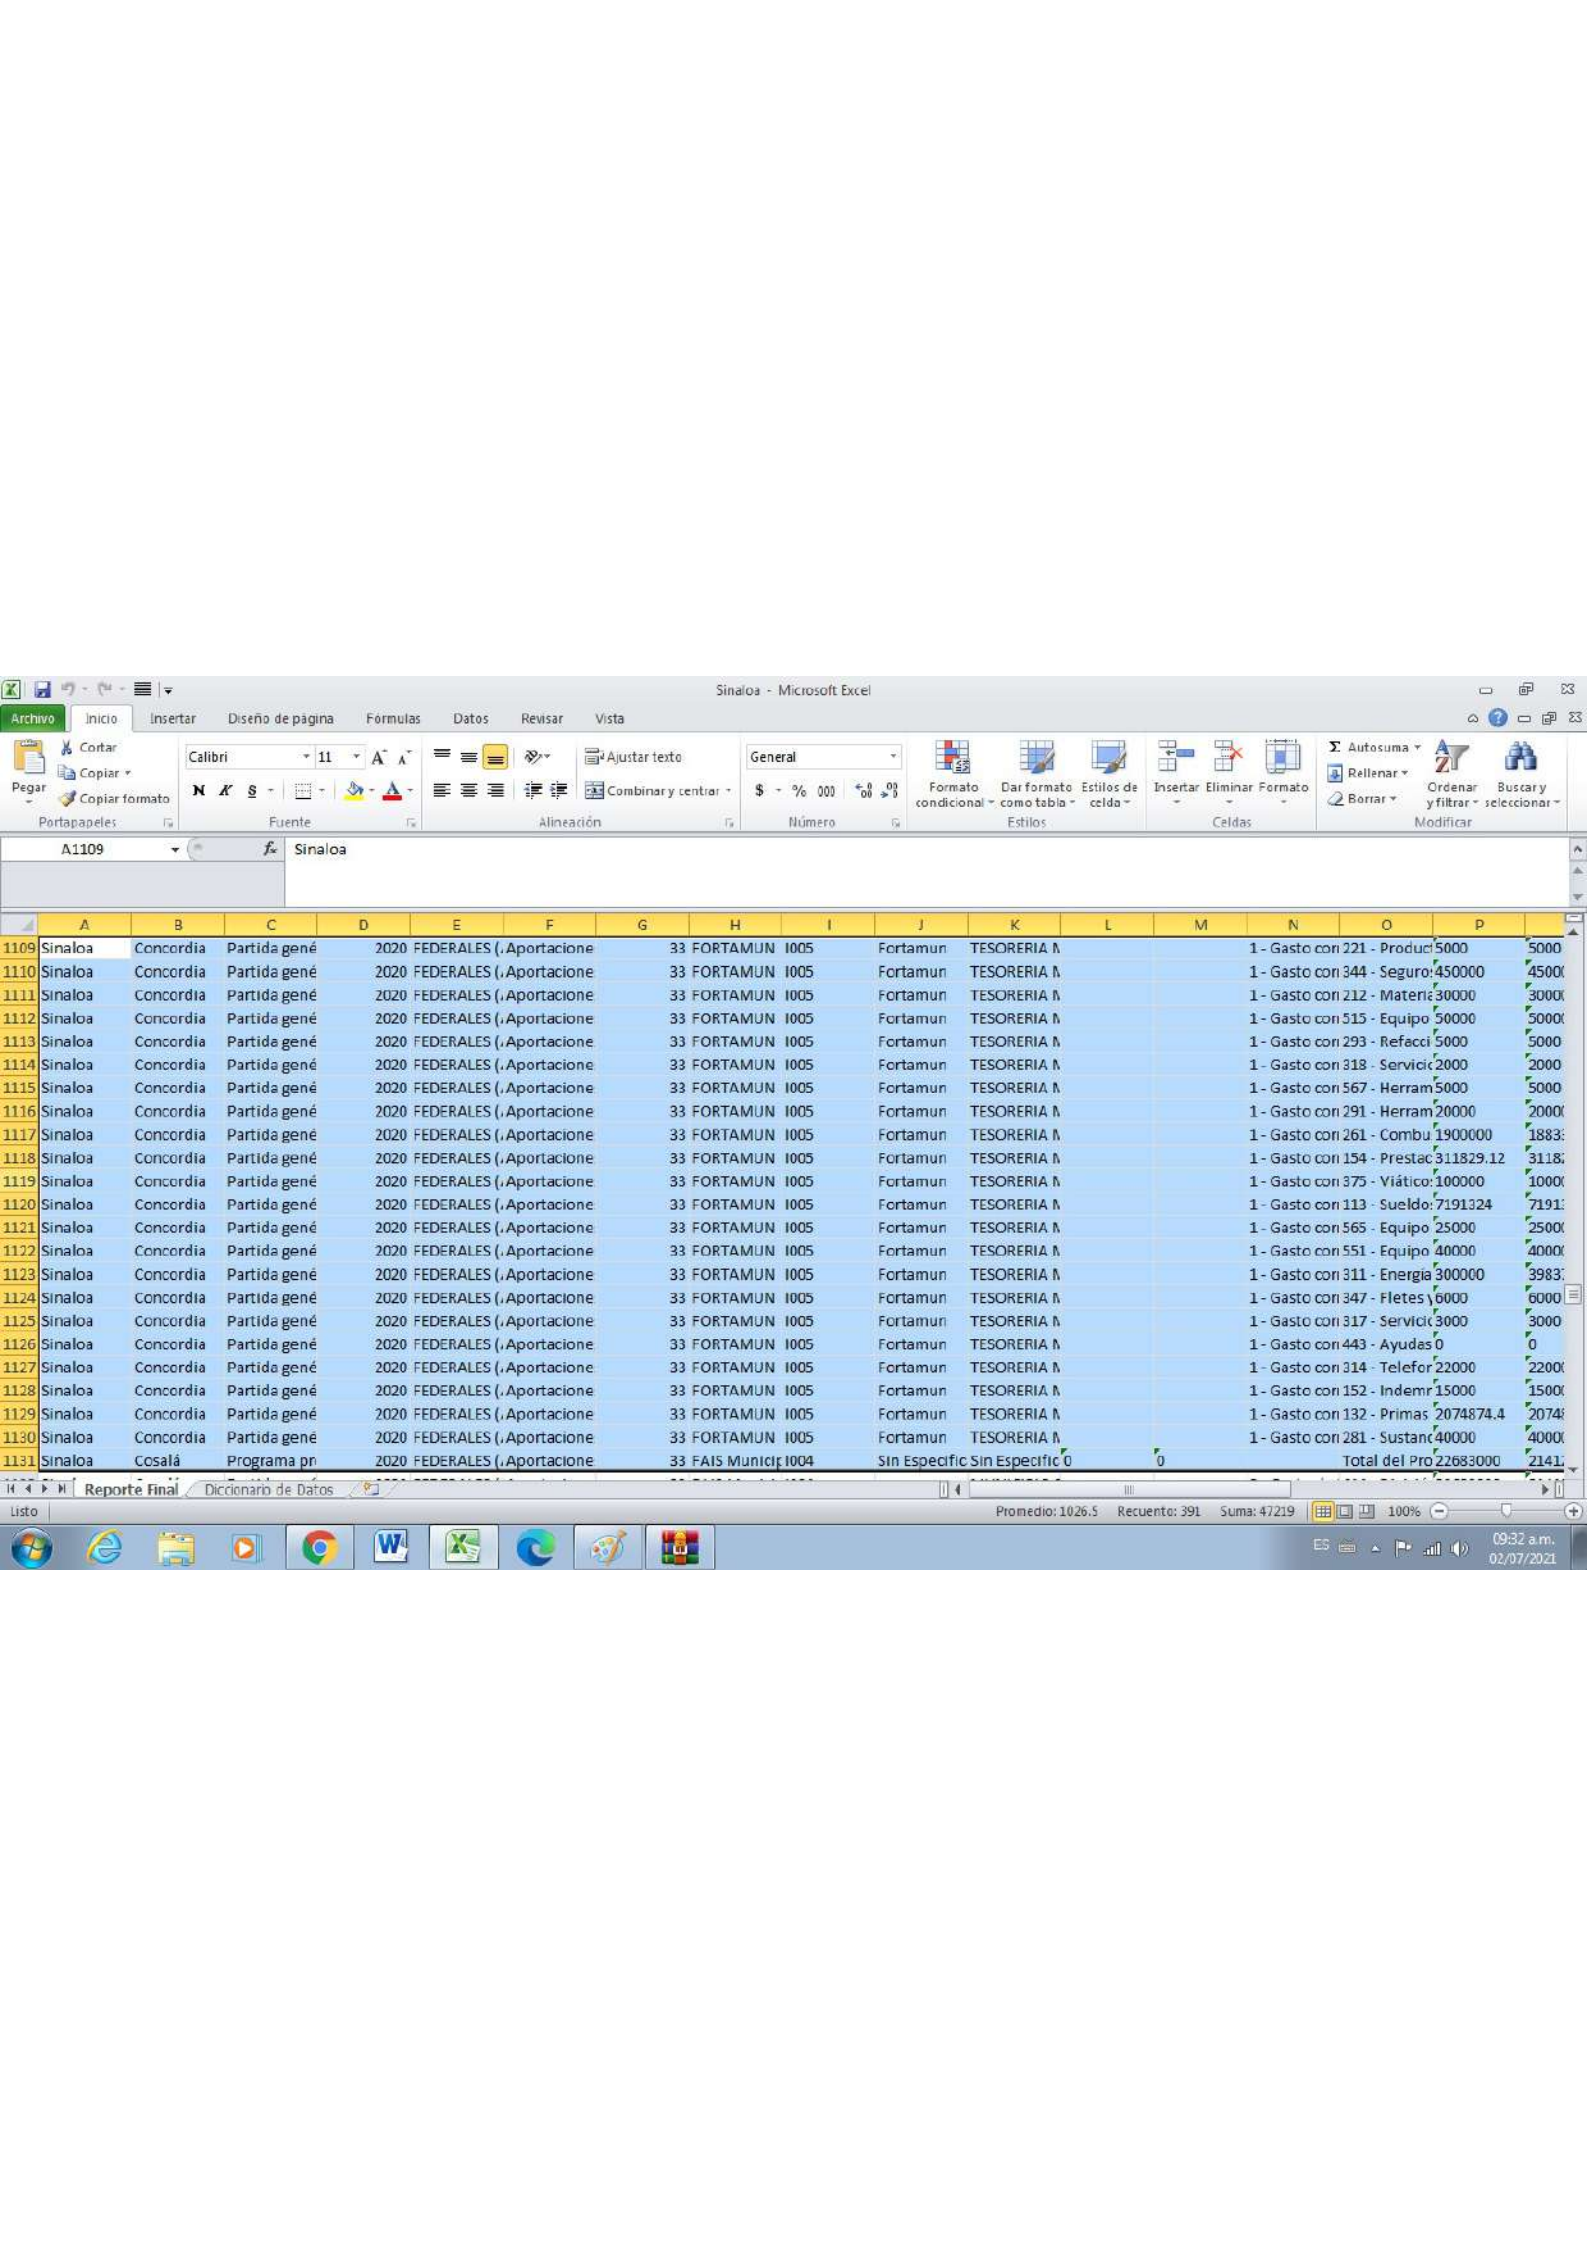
Sinaloa - Microsoft Excel

Archivo | Inicio | Insertar | Diseño de página | Fórmulas | Datos | Revisar | Vista

Pegar
Cortar
Copiar
Copiar formato
Portapapeles

Calibri | 11
N K S
Fuente

Ajustar texto
Combinar y centrar
Alineación

General
$ % 000
Número

Formato condicional | Dar formato como tabla | Estilos de celda
Estilos

Insertar | Eliminar | Formato
Celdas

Autosuma | Rellenar | Borrar
Ordenar y filtrar | Buscar y seleccionar
Modificar

A1109 | Sinaloa

| | A | B | C | D | E | F | G | H | I | J | K | L | M | N | O | P | |
|---|---|---|---|---|---|---|---|---|---|---|---|---|---|---|---|---|---|
| 1109 | Sinaloa | Concordia | Partida gené | 2020 | FEDERALES (. | Aportacione | 33 | FORTAMUN | I005 | Fortamun | TESORERIA N | | | 1 - Gasto cor | 221 - Product | 5000 | 5000 |
| 1110 | Sinaloa | Concordia | Partida gené | 2020 | FEDERALES (. | Aportacione | 33 | FORTAMUN | I005 | Fortamun | TESORERIA N | | | 1 - Gasto cor | 344 - Seguro: | 450000 | 4500( |
| 1111 | Sinaloa | Concordia | Partida gené | 2020 | FEDERALES (. | Aportacione | 33 | FORTAMUN | I005 | Fortamun | TESORERIA N | | | 1 - Gasto cor | 212 - Materia | 30000 | 3000( |
| 1112 | Sinaloa | Concordia | Partida gené | 2020 | FEDERALES (. | Aportacione | 33 | FORTAMUN | I005 | Fortamun | TESORERIA N | | | 1 - Gasto cor | 515 - Equipo | 50000 | 5000( |
| 1113 | Sinaloa | Concordia | Partida gené | 2020 | FEDERALES (. | Aportacione | 33 | FORTAMUN | I005 | Fortamun | TESORERIA N | | | 1 - Gasto cor | 293 - Refacci | 5000 | 5000 |
| 1114 | Sinaloa | Concordia | Partida gené | 2020 | FEDERALES (. | Aportacione | 33 | FORTAMUN | I005 | Fortamun | TESORERIA N | | | 1 - Gasto cor | 318 - Servicio | 2000 | 2000 |
| 1115 | Sinaloa | Concordia | Partida gené | 2020 | FEDERALES (. | Aportacione | 33 | FORTAMUN | I005 | Fortamun | TESORERIA N | | | 1 - Gasto cor | 567 - Herram | 5000 | 5000 |
| 1116 | Sinaloa | Concordia | Partida gené | 2020 | FEDERALES (. | Aportacione | 33 | FORTAMUN | I005 | Fortamun | TESORERIA N | | | 1 - Gasto cor | 291 - Herram | 20000 | 2000( |
| 1117 | Sinaloa | Concordia | Partida gené | 2020 | FEDERALES (. | Aportacione | 33 | FORTAMUN | I005 | Fortamun | TESORERIA N | | | 1 - Gasto cor | 261 - Combu | 1900000 | 1883: |
| 1118 | Sinaloa | Concordia | Partida gené | 2020 | FEDERALES (. | Aportacione | 33 | FORTAMUN | I005 | Fortamun | TESORERIA N | | | 1 - Gasto cor | 154 - Prestac | 311829.12 | 3118: |
| 1119 | Sinaloa | Concordia | Partida gené | 2020 | FEDERALES (. | Aportacione | 33 | FORTAMUN | I005 | Fortamun | TESORERIA N | | | 1 - Gasto cor | 375 - Viático: | 100000 | 1000( |
| 1120 | Sinaloa | Concordia | Partida gené | 2020 | FEDERALES (. | Aportacione | 33 | FORTAMUN | I005 | Fortamun | TESORERIA N | | | 1 - Gasto cor | 113 - Sueldo: | 7191324 | 7191: |
| 1121 | Sinaloa | Concordia | Partida gené | 2020 | FEDERALES (. | Aportacione | 33 | FORTAMUN | I005 | Fortamun | TESORERIA N | | | 1 - Gasto cor | 565 - Equipo | 25000 | 2500( |
| 1122 | Sinaloa | Concordia | Partida gené | 2020 | FEDERALES (. | Aportacione | 33 | FORTAMUN | I005 | Fortamun | TESORERIA N | | | 1 - Gasto cor | 551 - Equipo | 40000 | 4000( |
| 1123 | Sinaloa | Concordia | Partida gené | 2020 | FEDERALES (. | Aportacione | 33 | FORTAMUN | I005 | Fortamun | TESORERIA N | | | 1 - Gasto cor | 311 - Energía | 300000 | 3983: |
| 1124 | Sinaloa | Concordia | Partida gené | 2020 | FEDERALES (. | Aportacione | 33 | FORTAMUN | I005 | Fortamun | TESORERIA N | | | 1 - Gasto cor | 347 - Fletes y | 6000 | 6000 |
| 1125 | Sinaloa | Concordia | Partida gené | 2020 | FEDERALES (. | Aportacione | 33 | FORTAMUN | I005 | Fortamun | TESORERIA N | | | 1 - Gasto cor | 317 - Servicio | 3000 | 3000 |
| 1126 | Sinaloa | Concordia | Partida gené | 2020 | FEDERALES (. | Aportacione | 33 | FORTAMUN | I005 | Fortamun | TESORERIA N | | | 1 - Gasto cor | 443 - Ayudas | 0 | 0 |
| 1127 | Sinaloa | Concordia | Partida gené | 2020 | FEDERALES (. | Aportacione | 33 | FORTAMUN | I005 | Fortamun | TESORERIA N | | | 1 - Gasto cor | 314 - Telefor | 22000 | 2200( |
| 1128 | Sinaloa | Concordia | Partida gené | 2020 | FEDERALES (. | Aportacione | 33 | FORTAMUN | I005 | Fortamun | TESORERIA N | | | 1 - Gasto cor | 152 - Indemr | 15000 | 1500( |
| 1129 | Sinaloa | Concordia | Partida gené | 2020 | FEDERALES (. | Aportacione | 33 | FORTAMUN | I005 | Fortamun | TESORERIA N | | | 1 - Gasto cor | 132 - Primas | 2074874.4 | 2074: |
| 1130 | Sinaloa | Concordia | Partida gené | 2020 | FEDERALES (. | Aportacione | 33 | FORTAMUN | I005 | Fortamun | TESORERIA N | | | 1 - Gasto cor | 281 - Sustanc | 40000 | 4000( |
| 1131 | Sinaloa | Cosalá | Programa pr | 2020 | FEDERALES (. | Aportacione | 33 | FAIS Municip | I004 | Sin Especific | Sin Especific | 0 | 0 | | Total del Pro | 22683000 | 2141: |

Reporte Final | Diccionario de Datos

Listo | Promedio: 1026.5 | Recuento: 391 | Suma: 47219 | 100%

ES | 09:32 a.m. | 02/07/2021